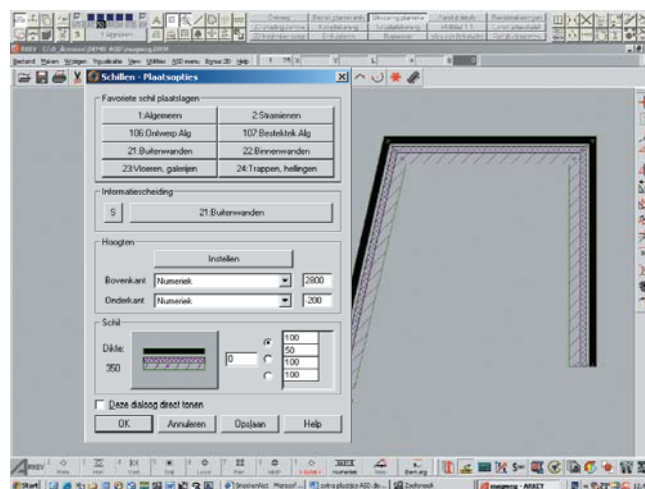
Schillen - Plaatsopties

Favoriete schil plaatslagen

1:Algemeen
2:Stramienen
106:Ontwerp Alg
107:Bestektek Alg
21:Buitenwanden
22:Binnenwanden
23:Vloeren, galerijen
24:Trappen, hellingen

Informatiescheiding

S
21:Buitenwanden

Hoogten

Instellen

Bovenkant Numeriek 2800
Onderkant Numeriek -200

Schil

Dikte:
350
0
100
50
100
100

Deze dialog direct tonen

OK Annuleren Opslaan Help

Start